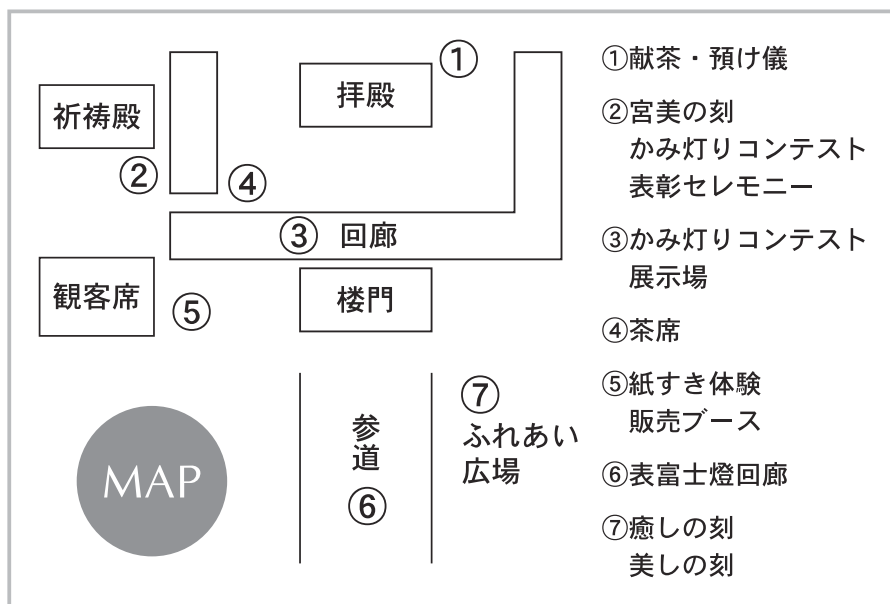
①
拝殿

祈祷殿

②
④

③ 回廊

観客席
⑤

楼門

参
道
⑥

⑦
ふれあい
広場

MAP

①献茶・預け儀

②宮美の刻
かみ灯りコンテスト
表彰セレモニー

③かみ灯りコンテスト
展示場

④茶席

⑤紙すき体験
販売ブース

⑥表富士燈回廊

⑦癒しの刻
美しの刻